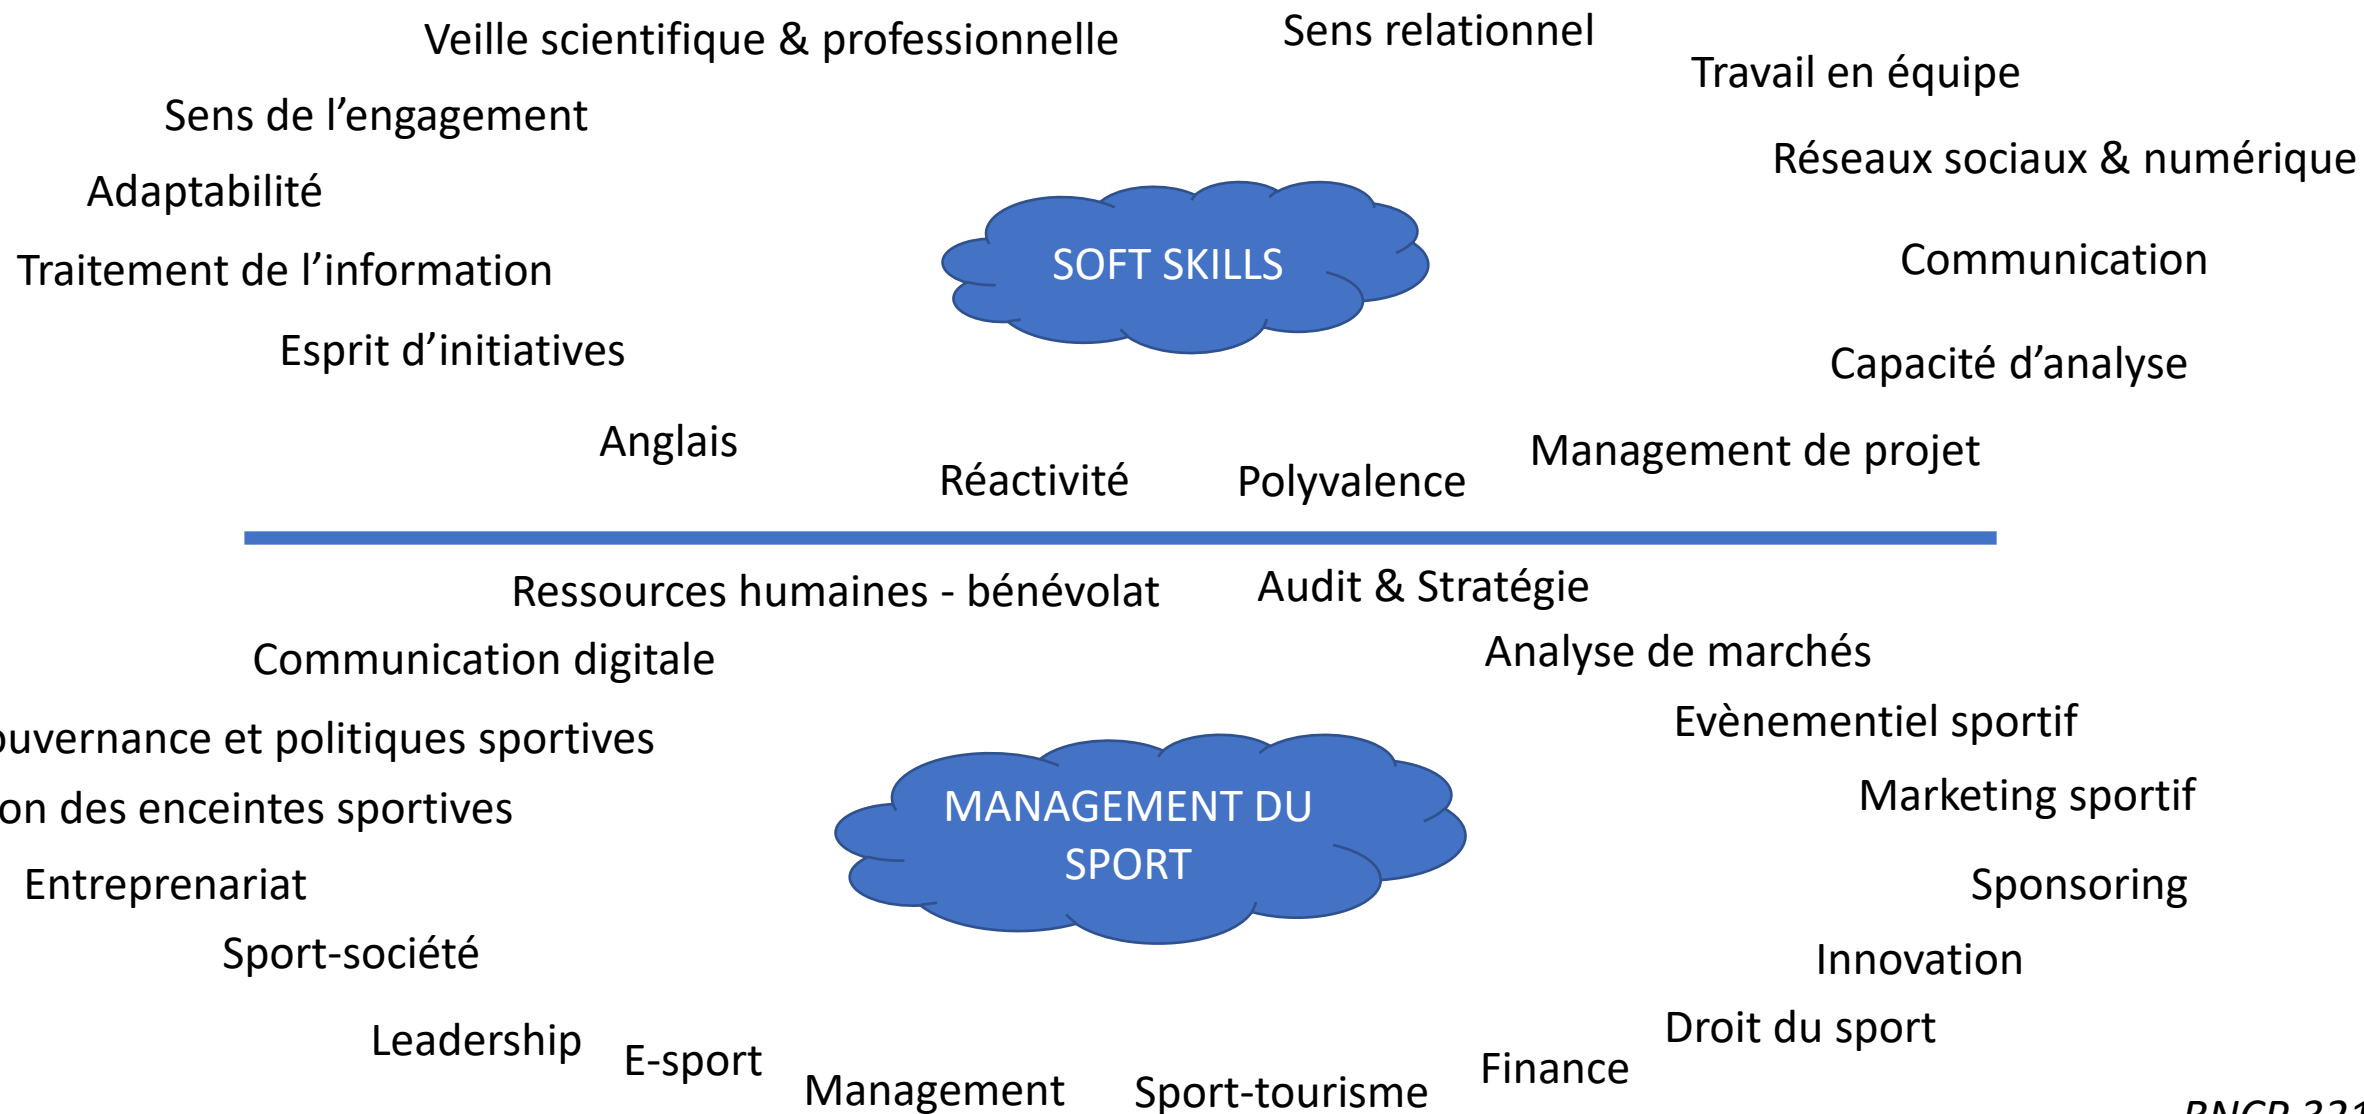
Veille scientifique & professionnelle

Sens relationnel

Travail en équipe

Sens de l'engagement

Réseaux sociaux & numérique

Adaptabilité

SOFT SKILLS

Traitement de l'information

Communication

Esprit d'initiatives

Capacité d'analyse

Anglais

Management de projet

Réactivité

Polyvalence

Ressources humaines - bénévolat

Audit & Stratégie

Communication digitale

Analyse de marchés

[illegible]ouvernance et politiques sportives

Evènementiel sportif

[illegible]on des enceintes sportives

MANAGEMENT DU SPORT

Marketing sportif

Entreprenariat

Sponsoring

Sport-société

Innovation

Leadership

E-sport

Management

Sport-tourisme

Finance

Droit du sport

RNCP 321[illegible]